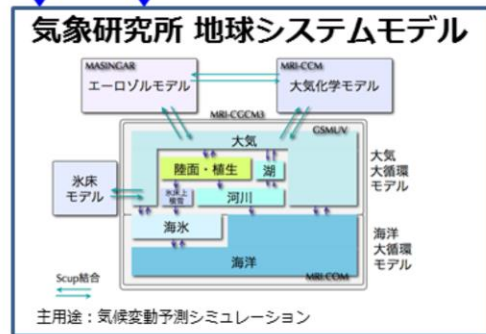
気象研究所 地球システムモデル

MASINGAR
エーロゾルモデル

MRI-CCM
大気化学モデル

MRI-CGCM3

GSMUV

大気

陸面・植生

湖

河川

氷床モデル

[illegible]

海氷

海洋

MRI.COM

大気大循環モデル

海洋大循環モデル

Scup結合

主用途：気候変動予測シミュレーション